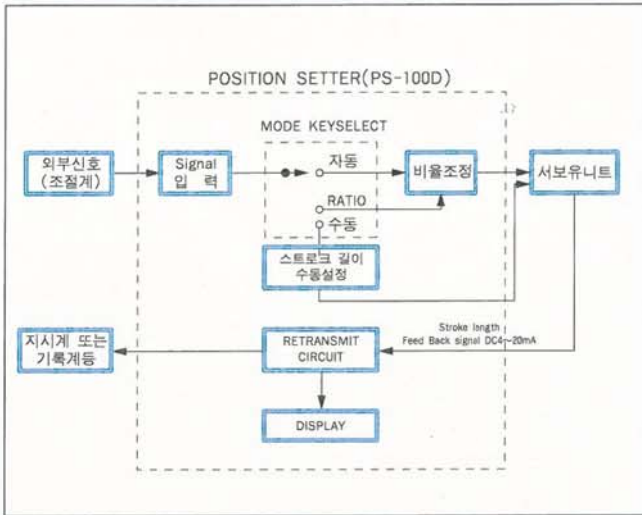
POSITION SETTER(PS-100D)

MODE KEYSELECT

외부신호
(조절계)

Signal
입 력

자동

RATIO

수동

비율조정

서보유니트

스트로크 길이
수동설정

Stroke length
Feed Back signal DC4~20mA

지시계 또는
기록계등

RETRANSMIT
CIRCUIT

DISPLAY